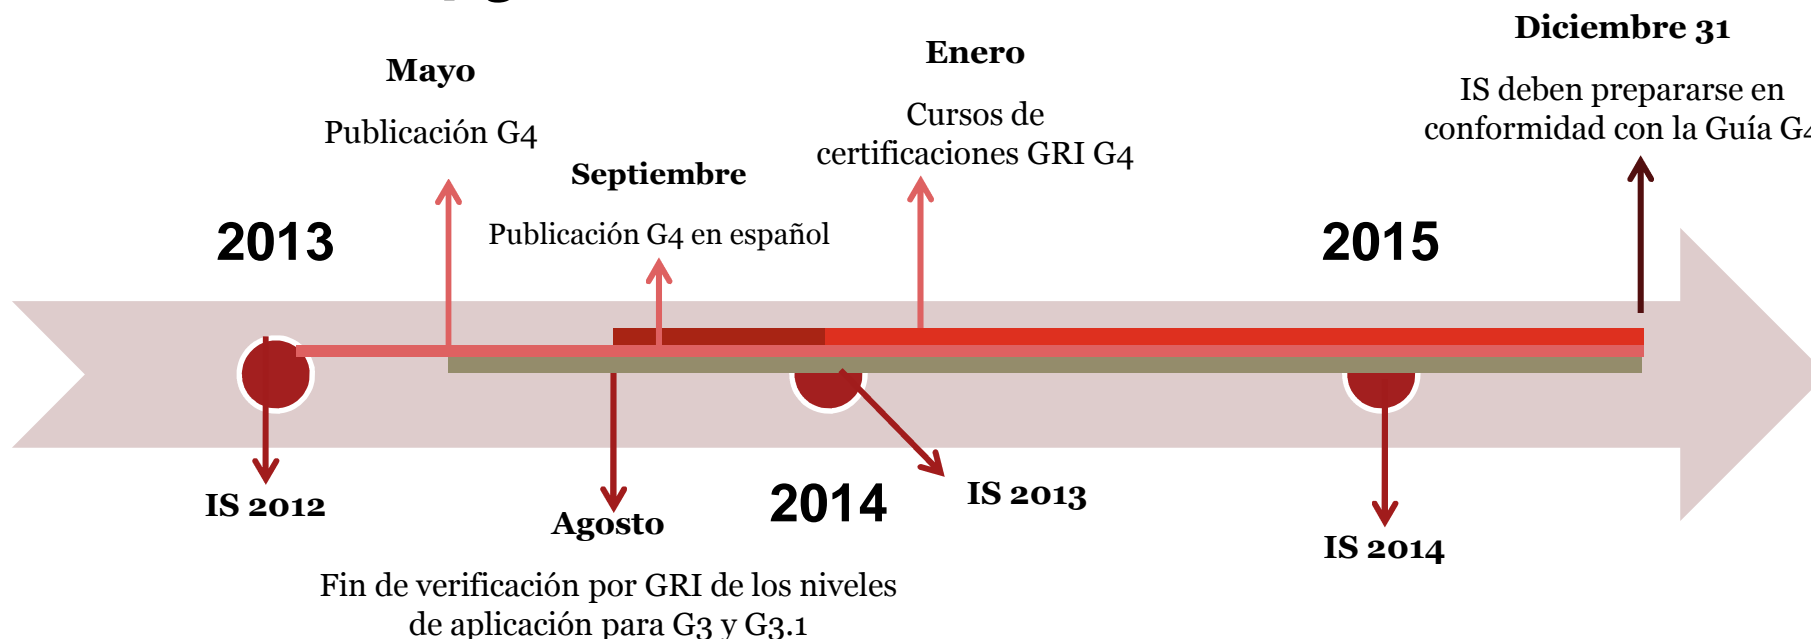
Diciembre 31

IS deben prepararse en conformidad con la Guía G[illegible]

Enero

Cursos de certificaciones GRI G4

Mayo

Publicación G4

Septiembre

Publicación G4 en español

2013

2015

IS 2012

Agosto

Fin de verificación por GRI de los niveles de aplicación para G3 y G3.1

2014

IS 2013

IS 2014